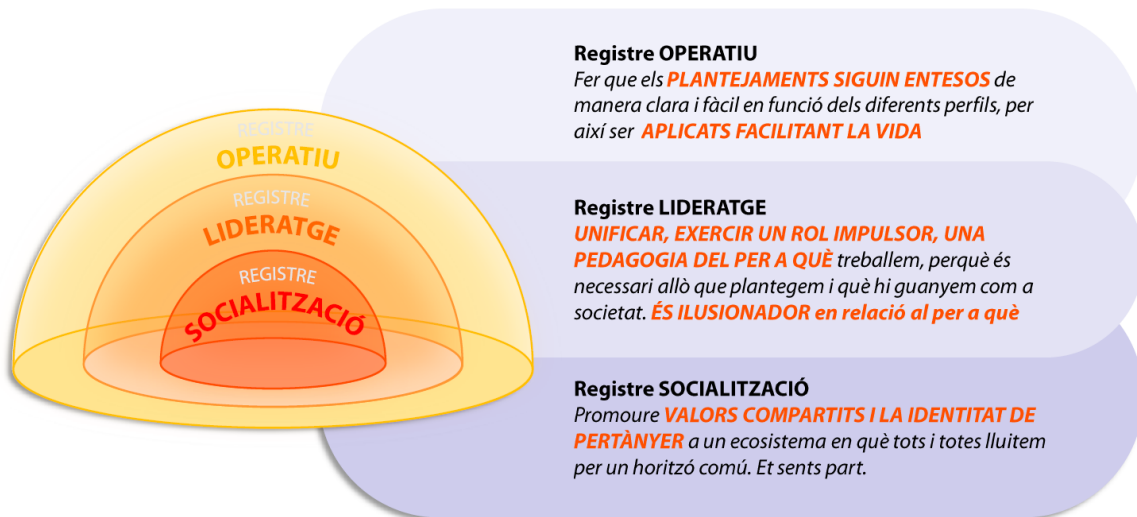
REGISTRE
OPERATIU
REGISTRE
LIDERATGE
REGISTRE
SOCIALITZACIÓ

Registre OPERATIU
Fer que els PLANTEJAMENTS SIGUIN ENTESOS de manera clara i fàcil en funció dels diferents perfils, per així ser APLICATS FACILITANT LA VIDA

Registre LIDERATGE
UNIFICAR, EXERCIR UN ROL IMPULSOR, UNA PEDAGOGIA DEL PER A QUÈ treballem, perquè és necessari allò que plantegem i què hi guanyem com a societat. ÉS ILUSIONADOR en relació al per a què

Registre SOCIALITZACIÓ
Promoure VALORS COMPARTITS I LA IDENTITAT DE PERTÀNYER a un ecosistema en què tots i totes lluitem per un horitzó comú. Et sents part.